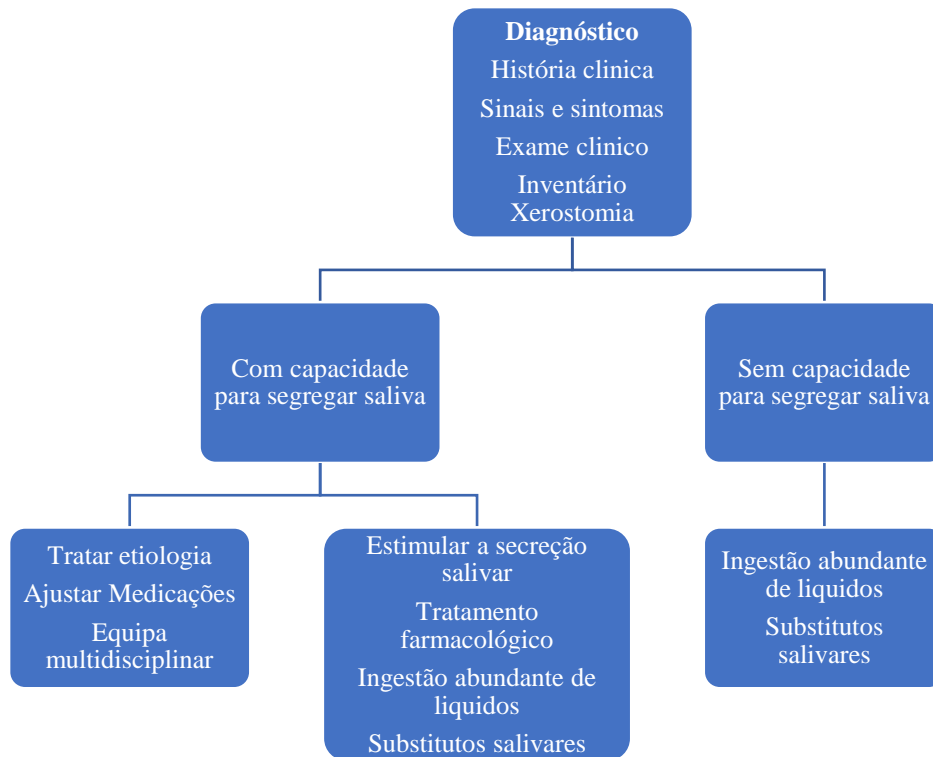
**Diagnóstico**
História clinica
Sinais e sintomas
Exame clinico
Inventário Xerostomia

Com capacidade para segregar saliva

Sem capacidade para segregar saliva

Tratar etiologia
Ajustar Medicações
Equipa multidisciplinar

Estimular a secreção salivar
Tratamento farmacológico
Ingestão abundante de liquidos
Substitutos salivares

Ingestão abundante de liquidos
Substitutos salivares